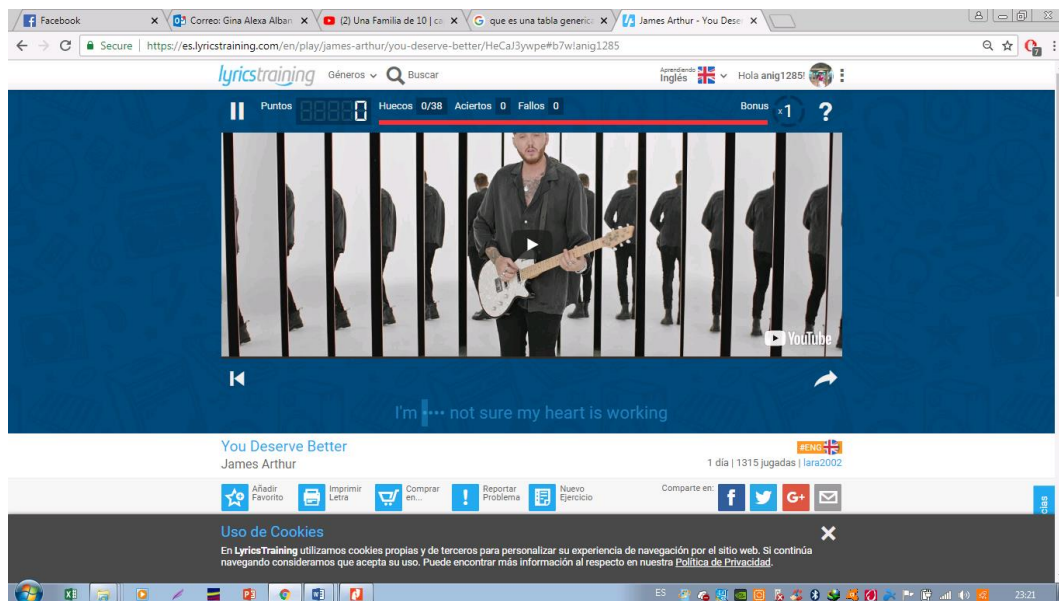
Facebook
Correo: Gina Alexa Alban
(2) Una Familia de 10 | ca
que es una tabla generic
James Arthur - You Dese

Secure | https://es.lyricstraining.com/en/play/james-arthur/you-deserve-better/HeCaJ3ywpe#b7w!anig1285

lyricstraining Géneros Buscar
Aprendiendo Inglés Hola anig1285!

Puntos 0 Huecos 0/38 Aciertos 0 Fallos 0 Bonus x1 ?

YouTube

I'm •••• not sure my heart is working

You Deserve Better
James Arthur
#ENG
1 día | 1315 jugadas | lara2002

Añadir Favorito
Imprimir Letra
Comprar en...
Reportar Problema
Nuevo Ejercicio
Comparte en:
G+

Uso de Cookies
En LyricsTraining utilizamos cookies propias y de terceros para personalizar su experiencia de navegación por el sitio web. Si continúa navegando consideramos que acepta su uso. Puede encontrar más información al respecto en nuestra Política de Privacidad.

ES
23:21